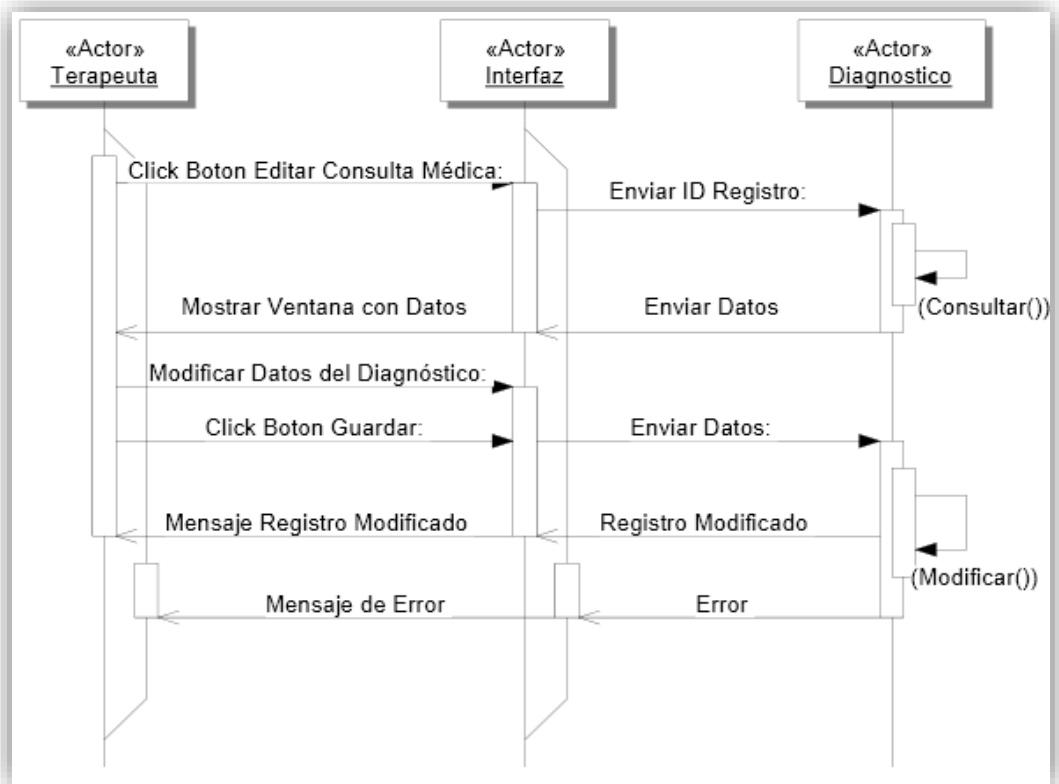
«Actor»
Terapeuta

«Actor»
Interfaz

«Actor»
Diagnostico

Click Boton Editar Consulta Médica:

Enviar ID Registro:

Mostrar Ventana con Datos

Enviar Datos

(Consultar())

Modificar Datos del Diagnóstico:

Click Boton Guardar:

Enviar Datos:

Mensaje Registro Modificado

Registro Modificado

(Modificar())

Mensaje de Error

Error